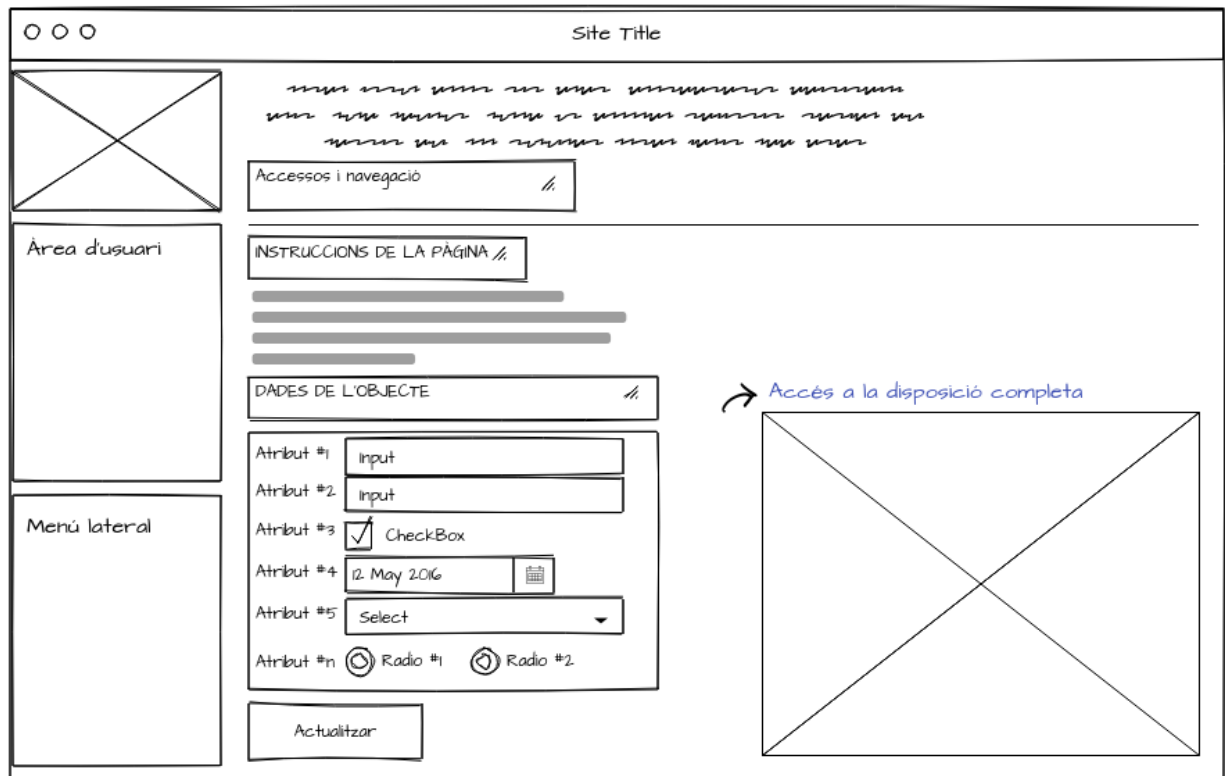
Site Title

Accessos i navegació

Àrea d'usuari

INSTRUCCIONS DE LA PÀGINA

DADES DE L'OBJECTE

Accés a la disposició completa

Menú lateral

Atribut #1 Input
Atribut #2 Input
Atribut #3 CheckBox
Atribut #4 12 May 2016
Atribut #5 Select
Atribut #n Radio #1 Radio #2

Actualitzar